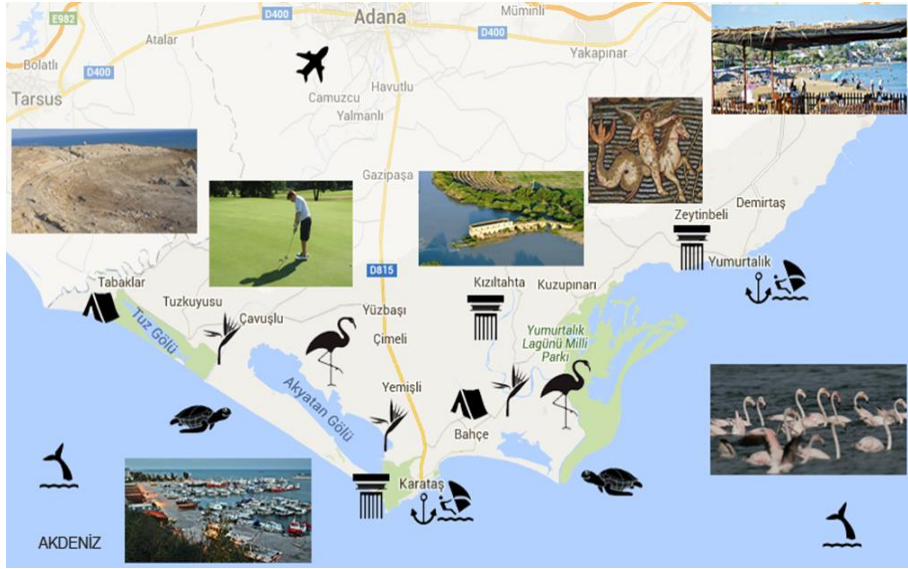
E982
D400
Adana
Mümini
D400
Atalar
D400
Yakapınar
Bolatlı
D400
Tarsus
Camuzcu
Havutlu
Yalmanlı
Gazipaşa
Demirtaş
Zeytinbeli
Yumurtalık
D815
Tabaklar
Kızıltahta
Kuzupınarı
Tuzkuyusu
Çavuşlu
Yüzbaşı
Tuz Gölü
Çimeli
Yumurtalık Lagünü Milli Parkı
Akyatan Gölü
Yemişli
Bahçe
Karataş
AKDENİZ